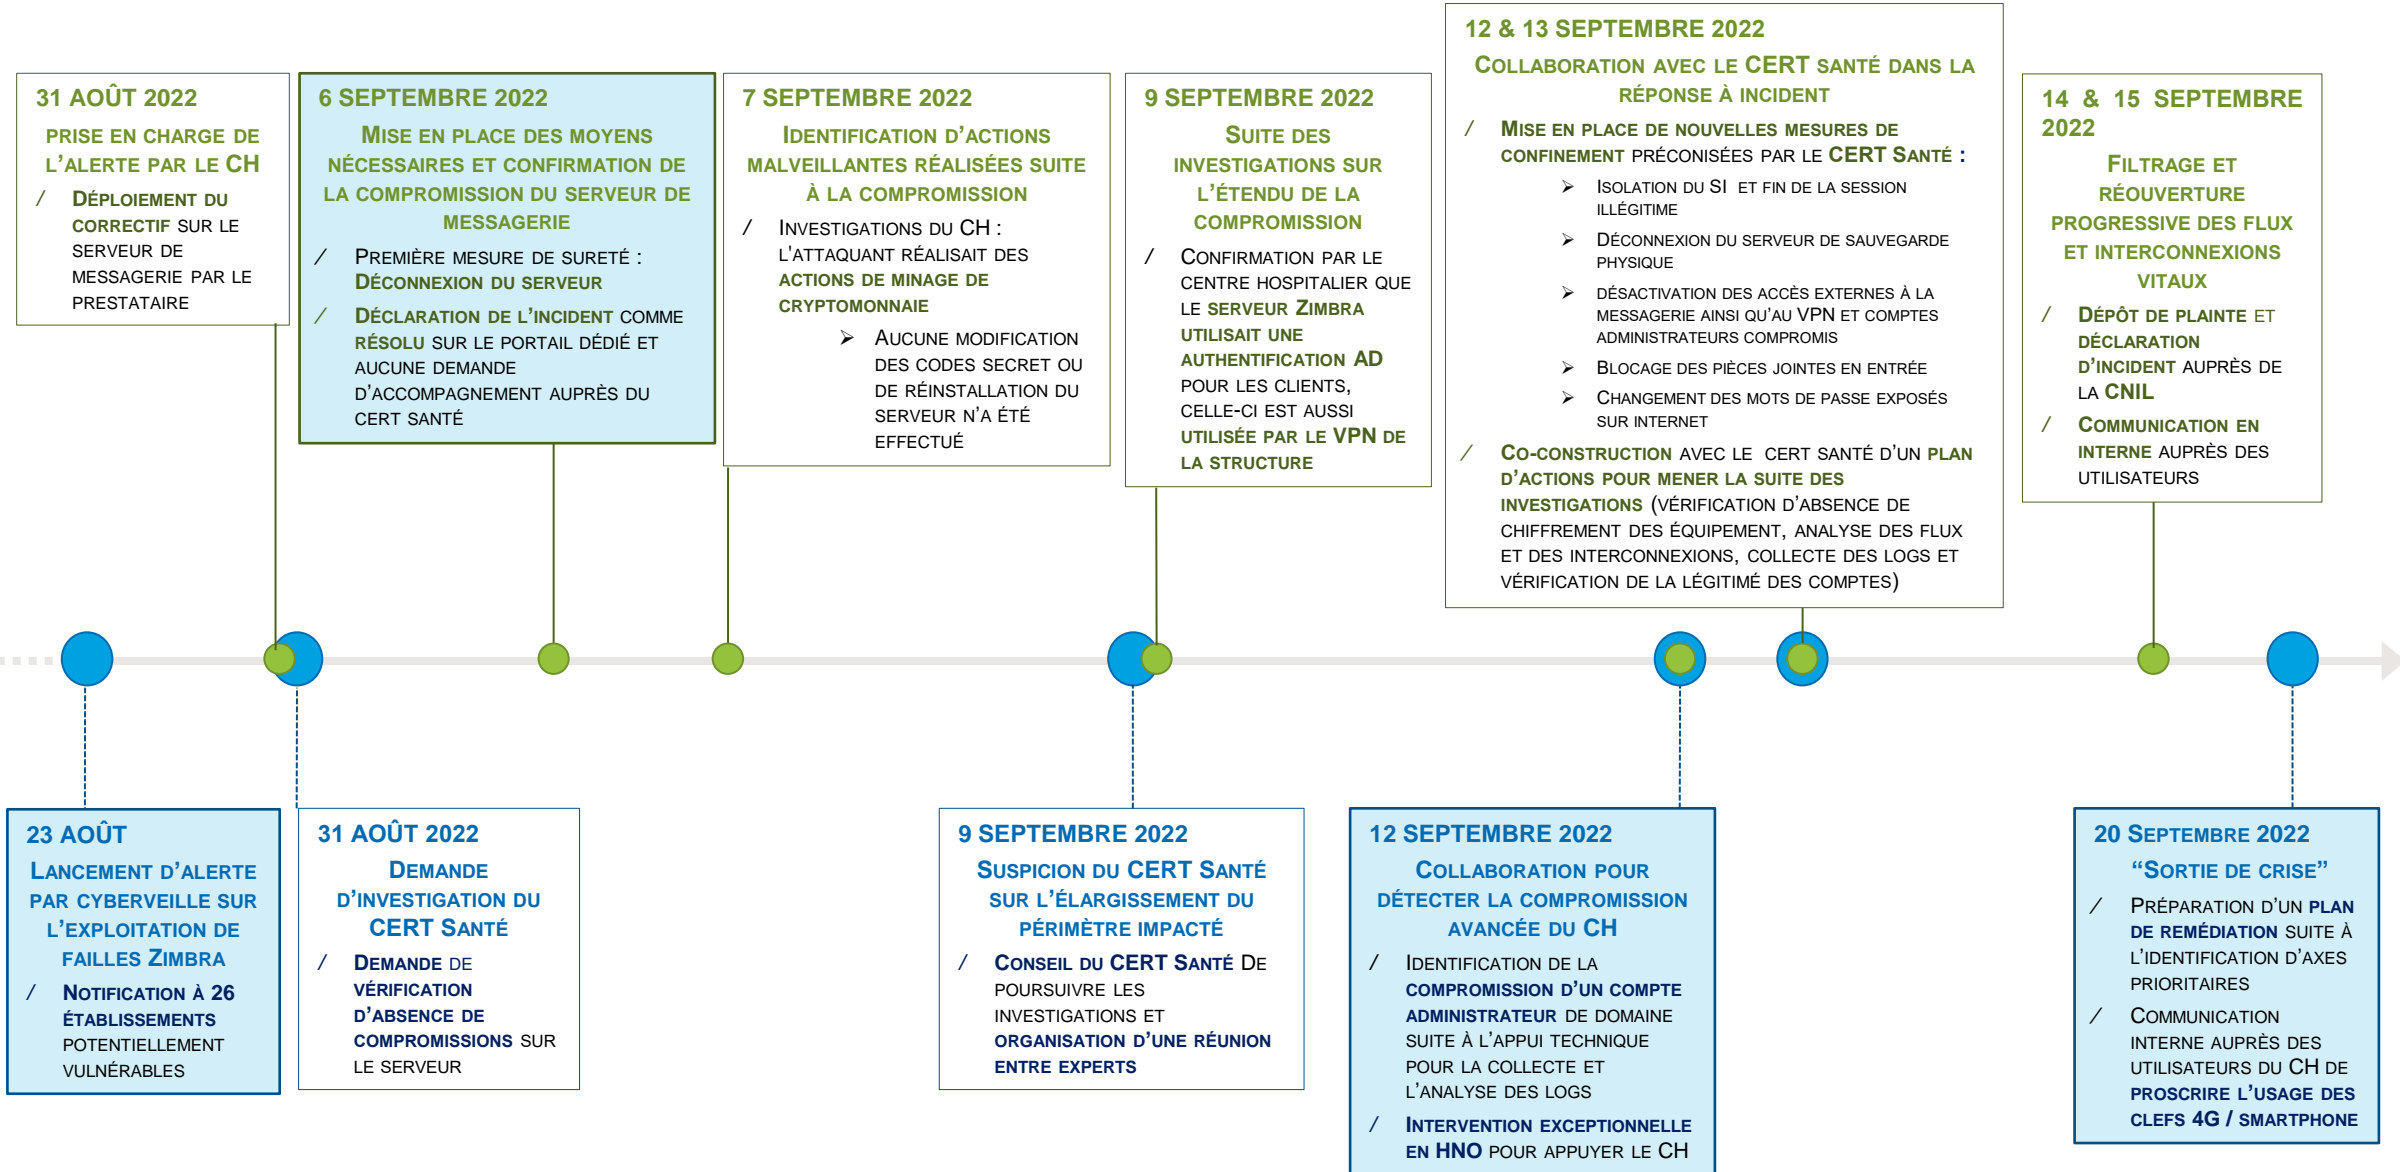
31 AOÛT 2022

PRISE EN CHARGE DE L'ALERTE PAR LE CH

/ DÉPLOIEMENT DU CORRECTIF SUR LE SERVEUR DE MESSAGERIE PAR LE PRESTATAIRE

6 SEPTEMBRE 2022

MISE EN PLACE DES MOYENS NÉCESSAIRES ET CONFIRMATION DE LA COMPROMISSION DU SERVEUR DE MESSAGERIE

/ PREMIÈRE MESURE DE SURETÉ : DÉCONNEXION DU SERVEUR

/ DÉCLARATION DE L'INCIDENT COMME RÉSOLU SUR LE PORTAIL DÉDIÉ ET AUCUNE DEMANDE D'ACCOMPAGNEMENT AUPRÈS DU CERT SANTÉ

7 SEPTEMBRE 2022

IDENTIFICATION D'ACTIONS MALVEILLANTES RÉALISÉES SUITE À LA COMPROMISSION

/ INVESTIGATIONS DU CH : L'ATTAQUANT RÉALISAIT DES ACTIONS DE MINAGE DE CRYPTOMONNAIE

➢ AUCUNE MODIFICATION DES CODES SECRET OU DE RÉINSTALLATION DU SERVEUR N'A ÉTÉ EFFECTUÉ

9 SEPTEMBRE 2022

SUITE DES INVESTIGATIONS SUR L'ÉTENDU DE LA COMPROMISSION

/ CONFIRMATION PAR LE CENTRE HOSPITALIER QUE LE SERVEUR ZIMBRA UTILISAIT UNE AUTHENTIFICATION AD POUR LES CLIENTS, CELLE-CI EST AUSSI UTILISÉE PAR LE VPN DE LA STRUCTURE

12 & 13 SEPTEMBRE 2022

COLLABORATION AVEC LE CERT SANTÉ DANS LA RÉPONSE À INCIDENT

/ MISE EN PLACE DE NOUVELLES MESURES DE CONFINEMENT PRÉCONISÉES PAR LE CERT SANTÉ :

➢ ISOLATION DU SI ET FIN DE LA SESSION ILLÉGITIME

➢ DÉCONNEXION DU SERVEUR DE SAUVEGARDE PHYSIQUE

➢ DÉSACTIVATION DES ACCÈS EXTERNES À LA MESSAGERIE AINSI QU'AU VPN ET COMPTES ADMINISTRATEURS COMPROMIS

➢ BLOCAGE DES PIÈCES JOINTES EN ENTRÉE

➢ CHANGEMENT DES MOTS DE PASSE EXPOSÉS SUR INTERNET

/ CO-CONSTRUCTION AVEC LE CERT SANTÉ D'UN PLAN D'ACTIONS POUR MENER LA SUITE DES INVESTIGATIONS (VÉRIFICATION D'ABSENCE DE CHIFFREMENT DES ÉQUIPEMENT, ANALYSE DES FLUX ET DES INTERCONNEXIONS, COLLECTE DES LOGS ET VÉRIFICATION DE LA LÉGITIMÉ DES COMPTES)

14 & 15 SEPTEMBRE 2022

FILTRAGE ET RÉOUVERTURE PROGRESSIVE DES FLUX ET INTERCONNEXIONS VITAUX

/ DÉPÔT DE PLAINTE ET DÉCLARATION D'INCIDENT AUPRÈS DE LA CNIL

/ COMMUNICATION EN INTERNE AUPRÈS DES UTILISATEURS

23 AOÛT

LANCEMENT D'ALERTE PAR CYBERVEILLE SUR L'EXPLOITATION DE FAILLES ZIMBRA

/ NOTIFICATION À 26 ÉTABLISSEMENTS POTENTIELLEMENT VULNÉRABLES

31 AOÛT 2022

DEMANDE D'INVESTIGATION DU CERT SANTÉ

/ DEMANDE DE VÉRIFICATION D'ABSENCE DE COMPROMISSIONS SUR LE SERVEUR

9 SEPTEMBRE 2022

SUSPICION DU CERT SANTÉ SUR L'ÉLARGISSEMENT DU PÉRIMÈTRE IMPACTÉ

/ CONSEIL DU CERT SANTÉ DE POURSUIVRE LES INVESTIGATIONS ET ORGANISATION D'UNE RÉUNION ENTRE EXPERTS

12 SEPTEMBRE 2022

COLLABORATION POUR DÉTECTER LA COMPROMISSION AVANCÉE DU CH

/ IDENTIFICATION DE LA COMPROMISSION D'UN COMPTE ADMINISTRATEUR DE DOMAINE SUITE À L'APPUI TECHNIQUE POUR LA COLLECTE ET L'ANALYSE DES LOGS

/ INTERVENTION EXCEPTIONNELLE EN HNO POUR APPUYER LE CH

20 SEPTEMBRE 2022

"SORTIE DE CRISE"

/ PRÉPARATION D'UN PLAN DE REMÉDIATION SUITE À L'IDENTIFICATION D'AXES PRIORITAIRES

/ COMMUNICATION INTERNE AUPRÈS DES UTILISATEURS DU CH DE PROSCRIRE L'USAGE DES CLEFS 4G / SMARTPHONE